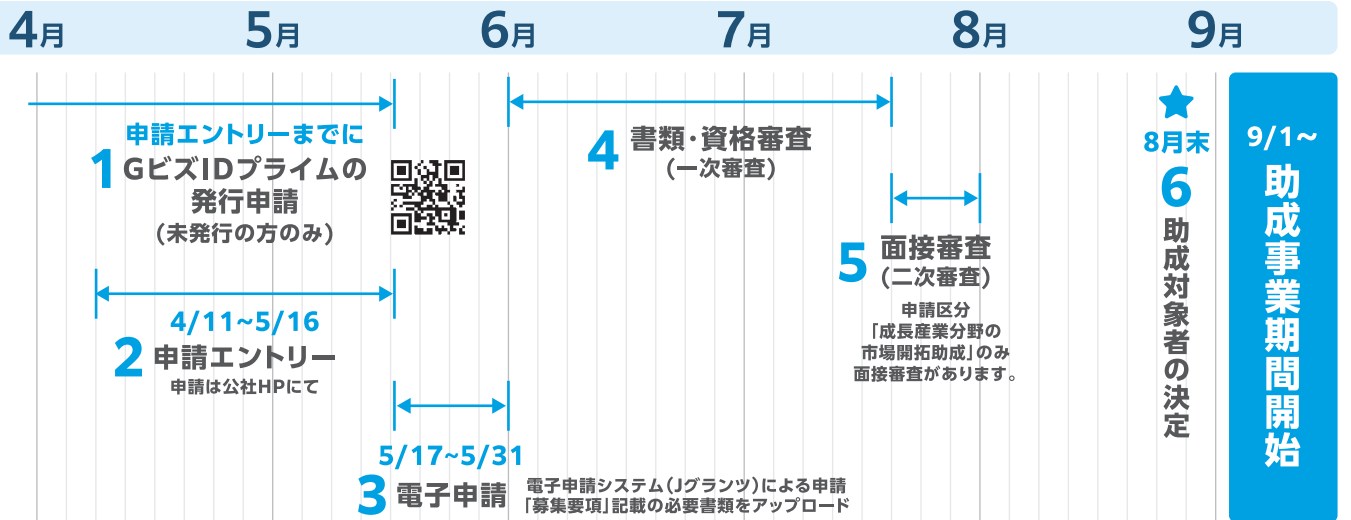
4月 5月 6月 7月 8月 9月

申請エントリーまでに
1 GビズIDプライムの発行申請
(未発行の方のみ)

4/11~5/16
2 申請エントリー
申請は公社HPにて

5/17~5/31
3 電子申請
電子申請システム(Jグランツ)による申請
「募集要項」記載の必要書類をアップロード

4 書類・資格審査
(一次審査)

5 面接審査
(二次審査)
申請区分
「成長産業分野の市場開拓助成」のみ面接審査があります。

8月末
6 助成対象者の決定

9/1~
助成事業期間開始